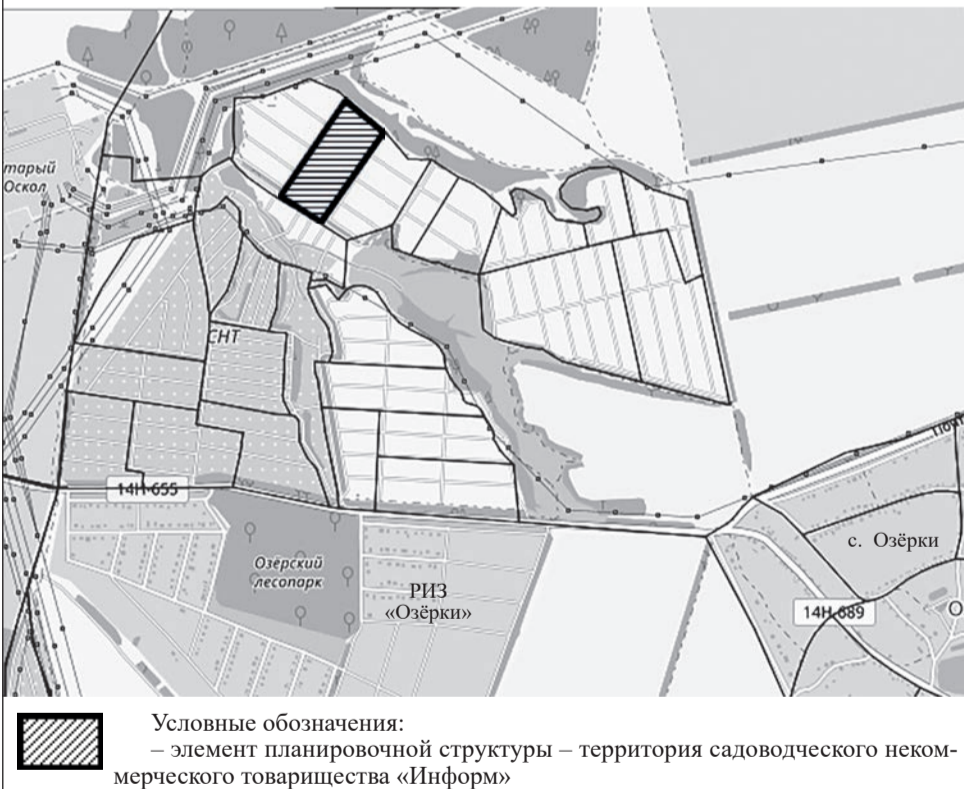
тарый
Оскол

СНТ

14Н-655

Озерский
лесопарк

РИЗ
«Озёрки»

с. Озёрки

14Н-689

Условные обозначения:
– элемент планировочной структуры – территория садоводческого некоммерческого товарищества «Информ»